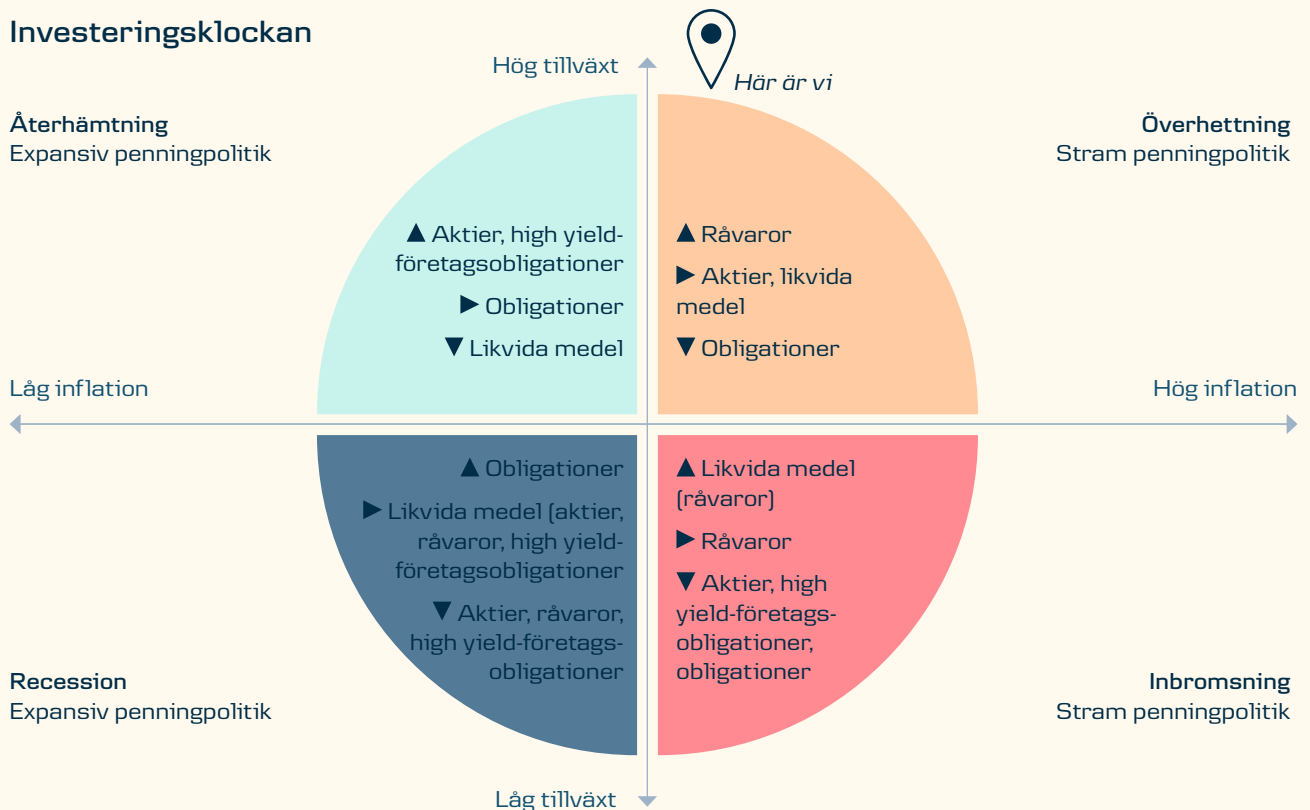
Investeringsklockan

Hög tillväxt

Här är vi

Återhämtning
Expansiv penningpolitik

Överhettning
Stram penningpolitik

▲ Aktier, high yield-företagsobligationer

▶ Obligationer

▼ Likvida medel

▲ Råvaror

▶ Aktier, likvida medel

▼ Obligationer

Låg inflation

Hög inflation

▲ Obligationer

▶ Likvida medel (aktier, råvaror, high yield-företagsobligationer

▼ Aktier, råvaror, high yield-företagsobligationer

▲ Likvida medel (råvaror)

▶ Råvaror

▼ Aktier, high yield-företagsobligationer, obligationer

Recession
Expansiv penningpolitik

Inbromsning
Stram penningpolitik

Låg tillväxt